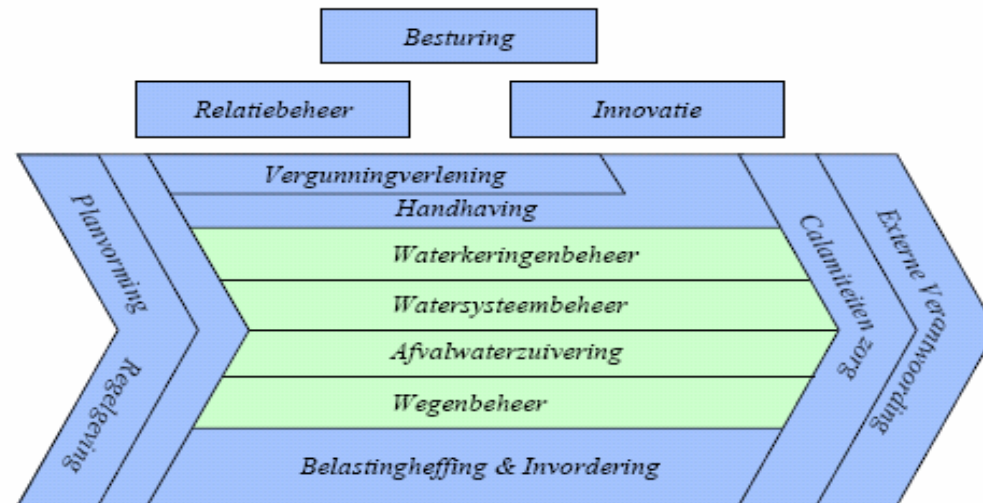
Besturing

Relatiebeheer

Innovatie

Planvorming

Regelgeving

Vergunningverlening

Handhaving

Waterkeringenbeheer

Watersysteembeheer

Afvalwaterzuivering

Wegenbeheer

Belastingheffing & Invordering

Calamiteiten zorg

Externe Verantwoording